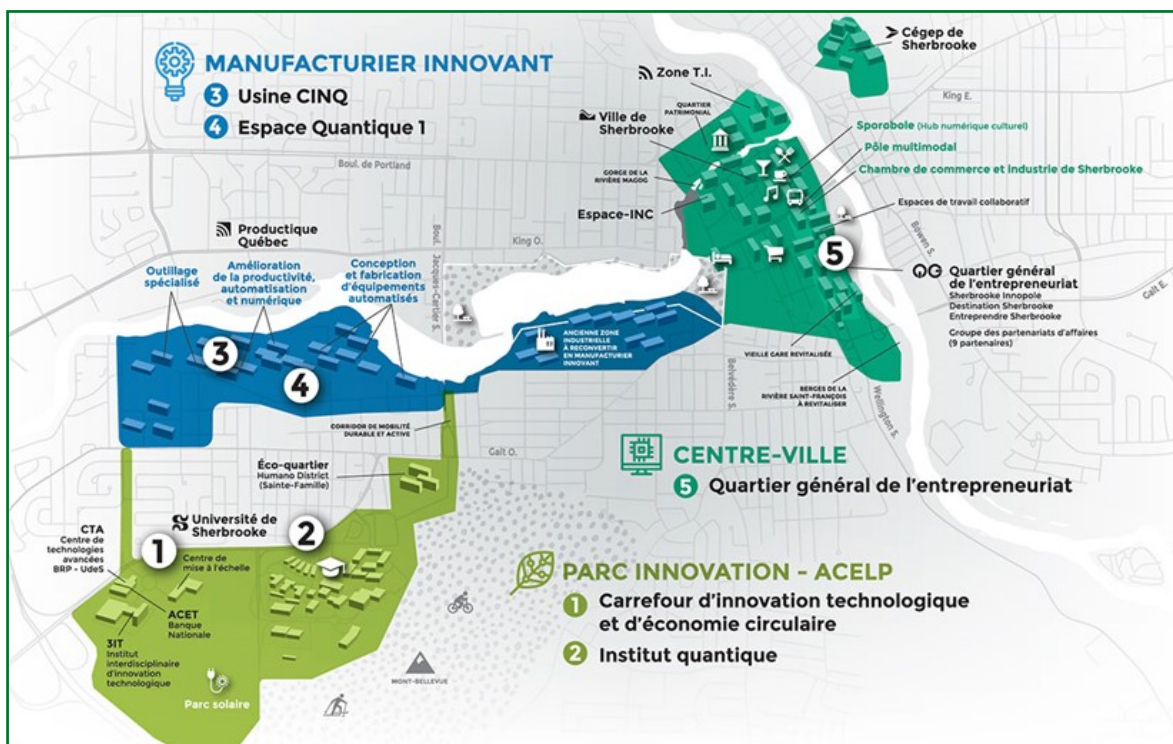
MANUFACTURIER INNOVANT
3 Usine CINQ
4 Espace Quantique 1

Cégep de Sherbrooke

Zone T.I.

QUARTIER PATRIMONIAL

Ville de Sherbrooke

King E.

Boul. de Portland

GORGE DE LA RIVIÈRE MAGOG

Sporobole (Hub numérique culturel)
Pôle multimodal
Chambre de commerce et industrie de Sherbrooke

Espaces de travail collaboratif

Espace-INC

Productique Québec

King O.

Boul. Jacques-Cartier S.

Outillage spécialisé

Amélioration de la productivité, automatisation et numérique

Conception et fabrication d'équipements automatisés

3

4

ANCIENNE ZONE INDUSTRIELLE À RECONVERTIR EN MANUFACTURIER INNOVANT

5

Quartier général de l'entrepreneuriat
Sherbrooke Innopole
Destination Sherbrooke
Entreprendre Sherbrooke

Groupe des partenariats d'affaires (9 partenaires)

Bowen S.

Galt E.

VIEILLE GARE REVITALISÉE

BERGES DE LA RIVIÈRE SAINT-FRANÇOIS À REVITALISER

Belvédère S.

Wellington S.

CORRIDOR DE MOBILITÉ DURABLE ET ACTIVE

Galt O.

Éco-quartier
Humano District (Sainte-Famille)

CENTRE-VILLE
5 Quartier général de l'entrepreneuriat

CTA
Centre de technologies avancées
BRP - UdeS

Université de Sherbrooke

1

Centre de mise à l'échelle

2

ACET
Banque Nationale

3IT
Institut interdisciplinaire d'innovation technologique

Parc solaire

MONT-BELLEVUE

PARC INNOVATION - ACELP
1 Carrefour d'innovation technologique et d'économie circulaire
2 Institut quantique